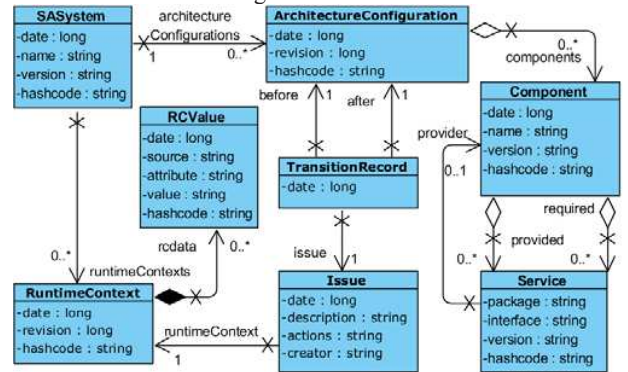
SASystem
-date : long
-name : string
-version : string
-hashcode : string

architecture
Configurations
1
0..*

ArchitectureConfiguration
-date : long
-revision : long
-hashcode : string

0..*
components

Component
-date : long
-name : string
-version : string
-hashcode : string

RCValue
-date : long
-source : string
-attribute : string
-value : string
-hashcode : string

before
1
after
1

TransitionRecord
-date : long

provider
0..1

required
provided

issue
1

rcdata
0..*
0..*
runtimeContexts

RuntimeContext
-date : long
-revision : long
-hashcode : string

Issue
-date : long
-description : string
-actions : string
-creator : string

runtimeContext
1

0..*
0..*

Service
-package : string
-interface : string
-version : string
-hashcode : string